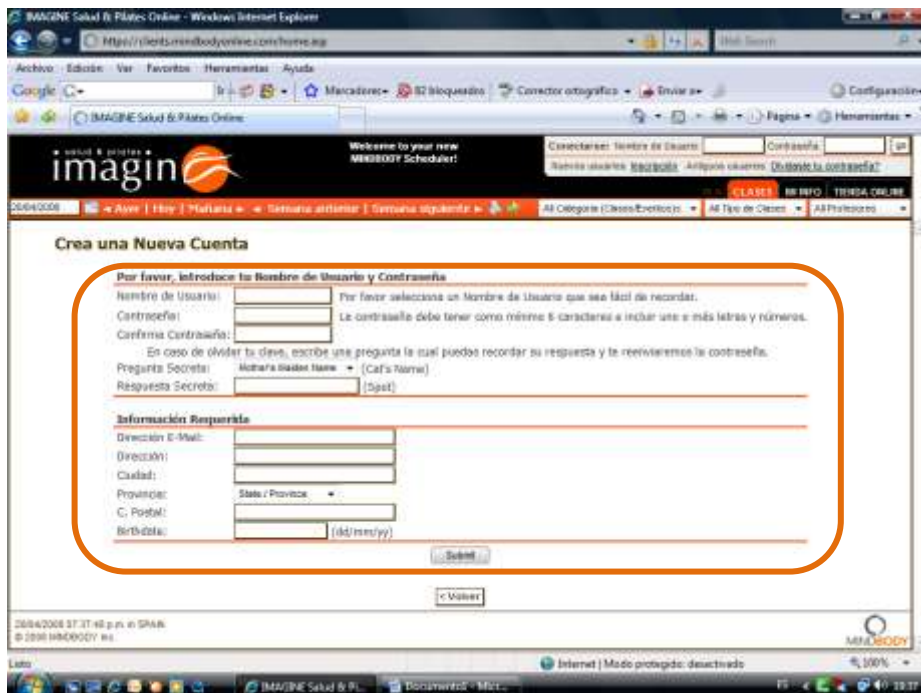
IMAGINE Salud & Pilates Online - Windows Internet Explorer

https://clients.mindbodyonline.com/home.asp

Archivo Edición Ver Favoritos Herramientas Ayuda

Google G-

Marcadores 82 bloqueados Corrector ortográfico Enviar a Configuración

IMAGINE Salud & Pilates Online

Página Herramientas

salud & pilates
imagin

Welcome to your new MINDBODY Scheduler!

Conectarse: Nombre de Usuario Contraseña

Nuevos usuarios: Inscripción Antiguos usuarios: Olvidaste tu contraseña?

CLASES MI INFO TIENDA ONLINE

28/04/2008 « Ayer | Hoy | Mañana » « Semana anterior | Semana siguiente »

All Categoría (Clases/Eventos) All Tipo de Clases All Profesores

Crea una Nueva Cuenta

Por favor, introduce tu Nombre de Usuario y Contraseña

Nombre de Usuario: Por favor selecciona un Nombre de Usuario que sea fácil de recordar.

Contraseña: La contraseña debe tener como mínimo 6 caracteres e incluir uno o más letras y números.

Confirma Contraseña:

En caso de olvidar tu clave, escribe una pregunta la cual puedas recordar su respuesta y te reenviaremos la contraseña.

Pregunta Secreta: Mother's Maiden Name (Cat's Name)

Respuesta Secreta: (Spot)

Información Requerida

Dirección E-Mail:

Dirección:

Ciudad:

Provincia: State / Province

C. Postal:

Birthdate: (dd/mm/yy)

Submit

< Volver

28/04/2008 07:37:48 p.m. in SPAIN
© 2008 MINDBODY Inc.

MINDBODY

Listo

Internet | Modo protegido: desactivado

100%

IMAGINE Salud & Pi... Documento1 - Micr...